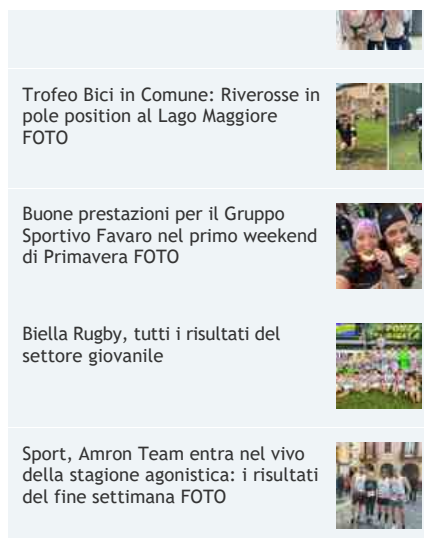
Trofeo Bici in Comune: Riverosse in pole position al Lago Maggiore FOTO

Buone prestazioni per il Gruppo Sportivo Favaro nel primo weekend di Primavera FOTO

Biella Rugby, tutti i risultati del settore giovanile

Sport, Amron Team entra nel vivo della stagione agonistica: i risultati del fine settimana FOTO